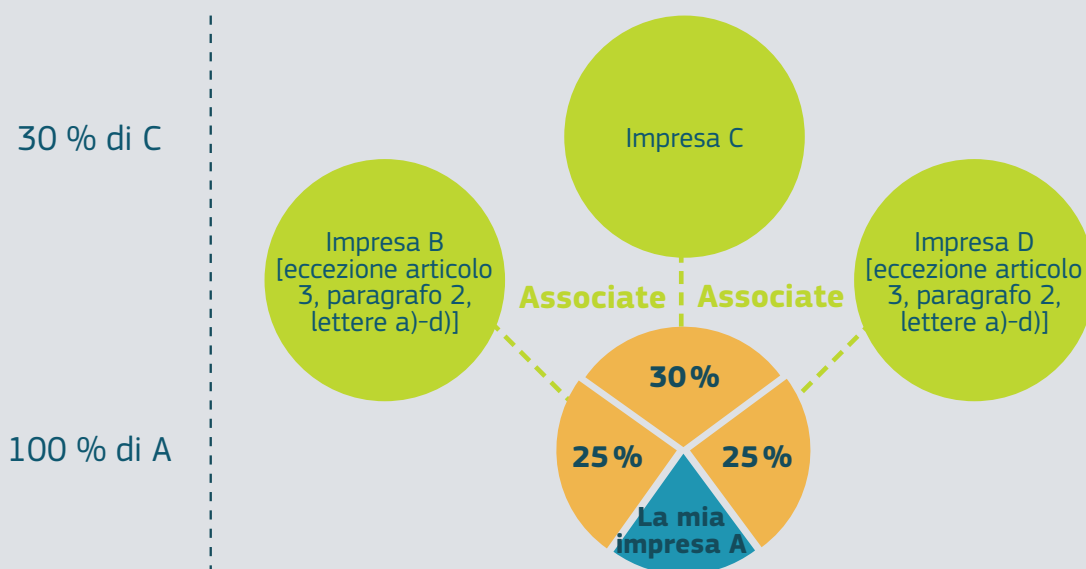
30 % di C

100 % di A

Impresa C

Impresa B [eccezione articolo 3, paragrafo 2, lettere a)-d)]

Associate

Associate

Impresa D [eccezione articolo 3, paragrafo 2, lettere a)-d)]

30 %

25 %

25 %

La mia impresa A